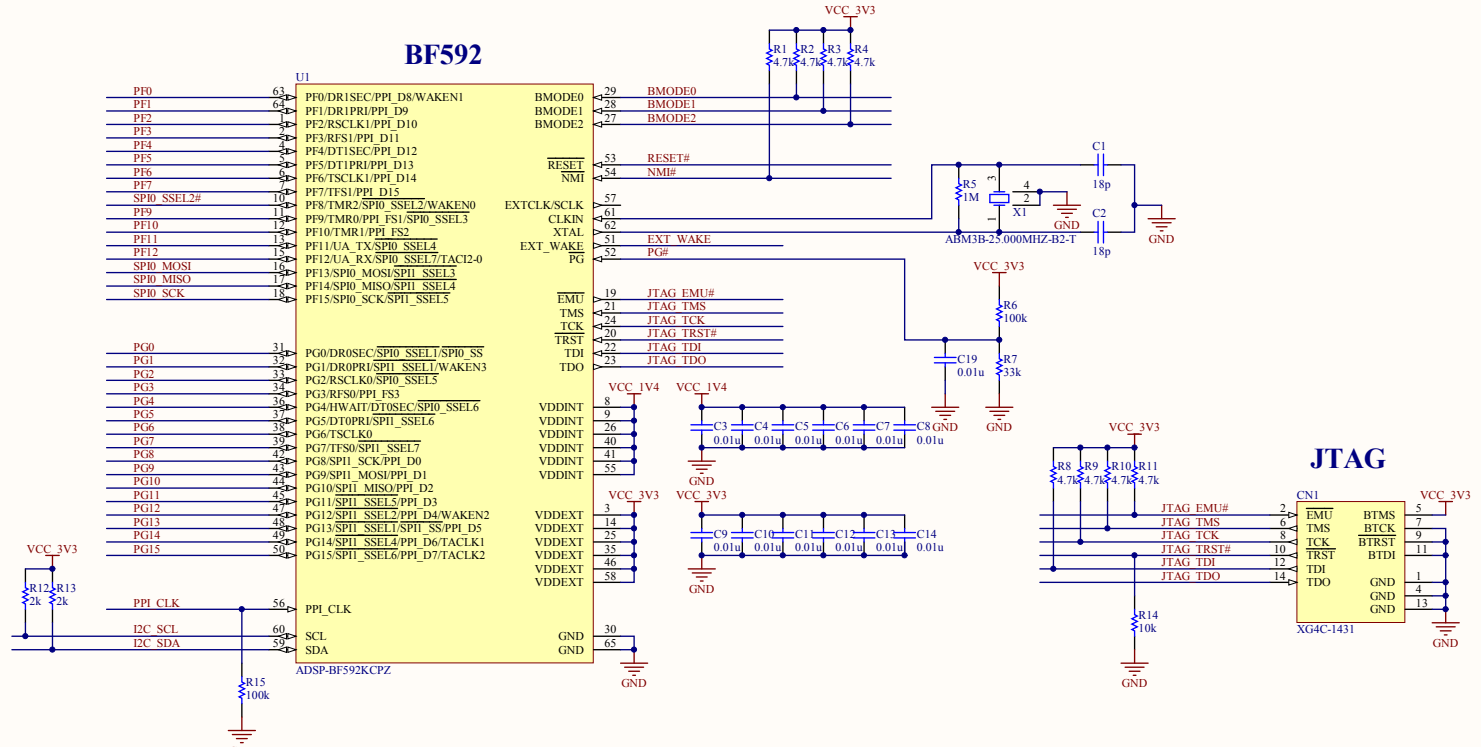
BF592

U1

PF0 63 PF0/DR1SEC/PPI_D8/WAKEN1
PF1 64 PF1/DR1PRI/PPI_D9
PF2 1 PF2/RSCLK1/PPI_D10
PF3 2 PF3/RFS1/PPI_D11
PF4 4 PF4/DT1SEC/PPI_D12
PF5 5 PF5/DT1PRI/PPI_D13
PF6 6 PF6/TSCLK1/PPI_D14
PF7 7 PF7/TFS1/PPI_D15
SPI0_SSEL2# 10 PF8/TMR2/SPI0_SSEL2/WAKEN0
PF9 11 PF9/TMR0/PPI_FS1/SPI0_SSEL3
PF10 12 PF10/TMR1/PPI_FS2
PF11 13 PF11/UA_TX/SPI0_SSEL4
PF12 14 PF12/UA_RX/SPI0_SSEL7/TACI2-0
SPI0_MOSI 16 PF13/SPI0_MOSI/SPI1_SSEL3
SPI0_MISO 17 PF14/SPI0_MISO/SPI1_SSEL4
SPI0_SCK 18 PF15/SPI0_SCK/SPI1_SSEL5

PG0 31 PG0/DR0SEC/SPI0_SSEL1/SPI0_SS
PG1 32 PG1/DR0PRI/SPI1_SSEL1/WAKEN3
PG2 33 PG2/RSCLK0/SPI0_SSEL5
PG3 34 PG3/RFS0/PPI_FS3
PG4 36 PG4/HWAIT/DT0SEC/SPI0_SSEL6
PG5 37 PG5/DT0PRI/SPI1_SSEL6
PG6 38 PG6/TSCLK0
PG7 39 PG7/TFS0/SPI1_SSEL7
PG8 42 PG8/SPI1_SCK/PPI_D0
PG9 43 PG9/SPI1_MOSI/PPI_D1
PG10 44 PG10/SPI1_MISO/PPI_D2
PG11 45 PG11/SPI1_SSEL5/PPI_D3
PG12 47 PG12/SPI1_SSEL2/PPI_D4/WAKEN2
PG13 48 PG13/SPI1_SSEL1/SPI1_SS/PPI_D5
PG14 49 PG14/SPI1_SSEL4/PPI_D6/TACLK1
PG15 50 PG15/SPI1_SSEL6/PPI_D7/TACLK2

PPI_CLK 56 PPI_CLK
I2C_SCL 60 SCL
I2C_SDA 59 SDA

ADSP-BF592KCPZ

BMODE0 29 BMODE0
BMODE1 28 BMODE1
BMODE2 27 BMODE2
RESET 53 RESET#
NMI 54 NMI#
EXTCLK/SCLK 57
CLKIN 61
XTAL 62
EXT_WAKE 51 EXT_WAKE
PG 52 PG#
EMU 19 JTAG_EMU#
TMS 21 JTAG_TMS
TCK 24 JTAG_TCK
TRST 20 JTAG_TRST#
TDI 22 JTAG_TDI
TDO 23 JTAG_TDO
VDDINT 8
VDDINT 9
VDDINT 26
VDDINT 40
VDDINT 41
VDDINT 55
VDDEXT 3
VDDEXT 14
VDDEXT 25
VDDEXT 35
VDDEXT 46
VDDEXT 58
GND 30
GND 65

VCC_3V3
R1 4.7k R2 4.7k R3 4.7k R4 4.7k

C1 18p
C2 18p
R5 1M
X1 3 4 2 1
ABM3B-25.000MHZ-B2-T
GND
GND

VCC_3V3
R6 100k
R7 33k
C19 0.01u
GND
GND

VCC_1V4
VCC_1V4
C3 0.01u C4 0.01u C5 0.01u C6 0.01u C7 0.01u C8 0.01u
GND

VCC_3V3
VCC_3V3
C9 0.01u C10 0.01u C11 0.01u C12 0.01u C13 0.01u C14 0.01u
GND

GND

VCC_3V3
R12 2k R13 2k
R15 100k

JTAG

VCC_3V3
R8 4.7k R9 4.7k R10 4.7k R11 4.7k
CN1
JTAG_EMU# 2 EMU
JTAG_TMS 6 TMS
JTAG_TCK 8 TCK
JTAG_TRST# 10 TRST
JTAG_TDI 12 TDI
JTAG_TDO 14 TDO
BTMS 5
BTCK 7
BTRST 9
BTDI 11
GND 1
GND 4
GND 13
VCC_3V3
XG4C-1431
R14 10k
GND
GND